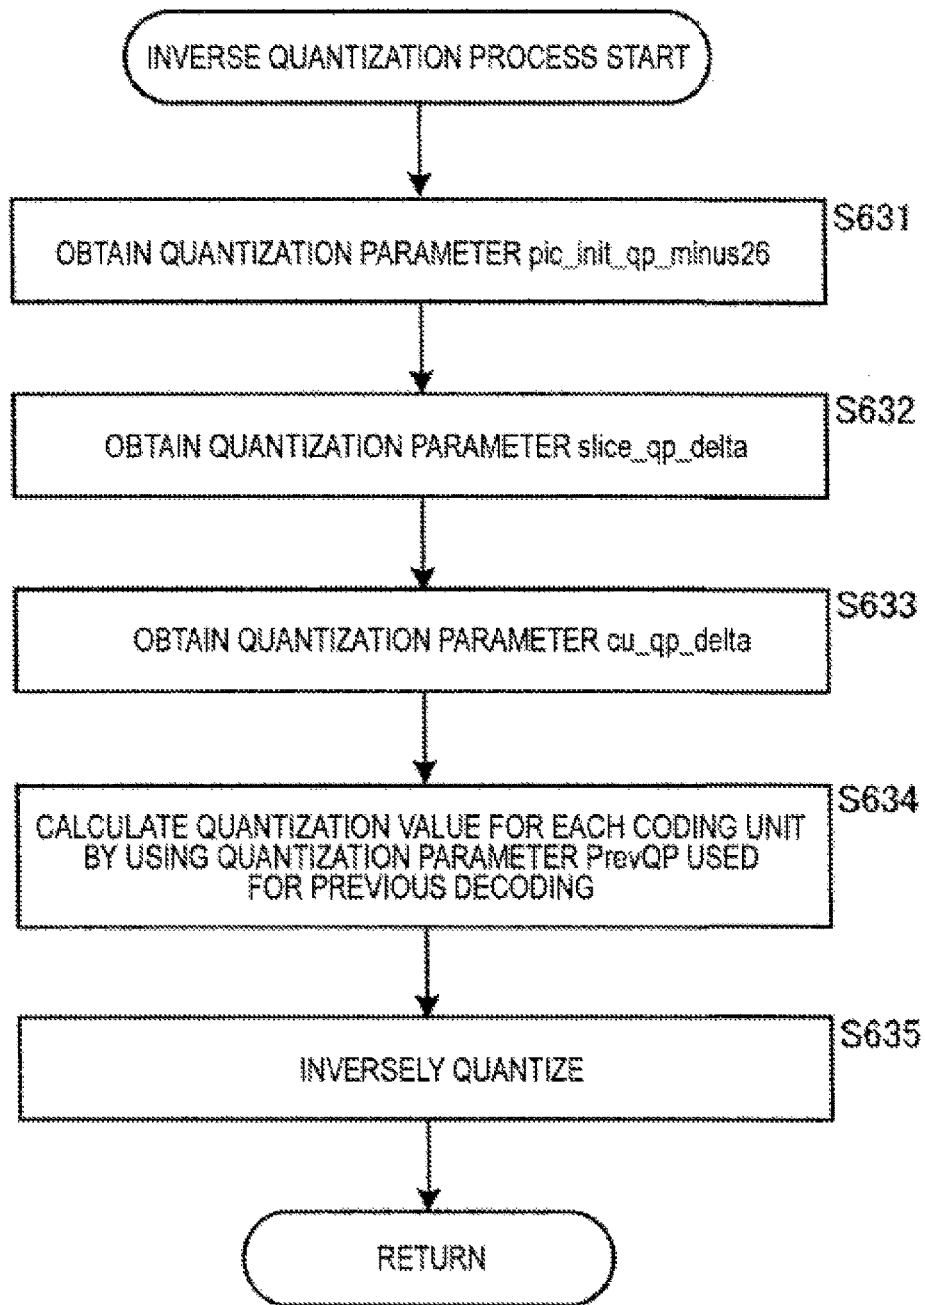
INVERSE QUANTIZATION PROCESS START

S631
OBTAIN QUANTIZATION PARAMETER pic_init_qp_minus26

S632
OBTAIN QUANTIZATION PARAMETER slice_qp_delta

S633
OBTAIN QUANTIZATION PARAMETER cu_qp_delta

S634
CALCULATE QUANTIZATION VALUE FOR EACH CODING UNIT BY USING QUANTIZATION PARAMETER PrevQP USED FOR PREVIOUS DECODING

S635
INVERSELY QUANTIZE

RETURN